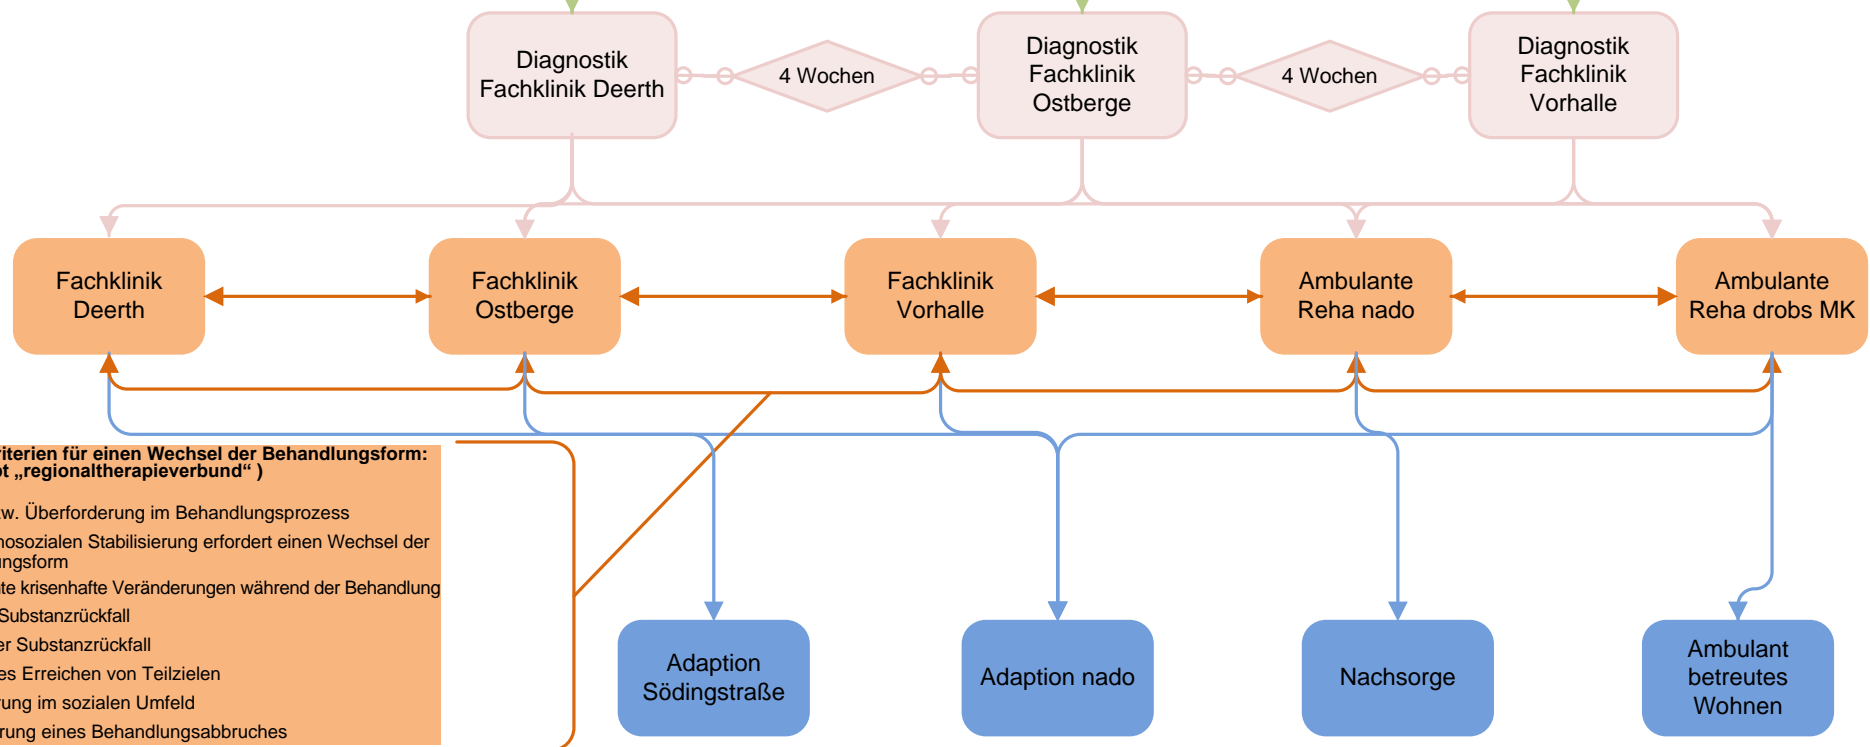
Diagnostik Fachklinik Deerth

4 Wochen

Diagnostik Fachklinik Ostberge

4 Wochen

Diagnostik Fachklinik Vorhalle

Fachklinik Deerth

Fachklinik Ostberge

Fachklinik Vorhalle

Ambulante Reha nado

Ambulante Reha drobs MK

riterien für einen Wechsel der Behandlungsform:
ot „regionaltherapieverbund“ )

w. Überforderung im Behandlungsprozess
nosozialen Stabilisierung erfordert einen Wechsel der ngsform
te krisenhafte Veränderungen während der Behandlung
Substanzrückfall
er Substanzrückfall
es Erreichen von Teilzielen
rung im sozialen Umfeld
rung eines Behandlungsabbruches

Adaption Södingstraße

Adaption nado

Nachsorge

Ambulant betreutes Wohnen